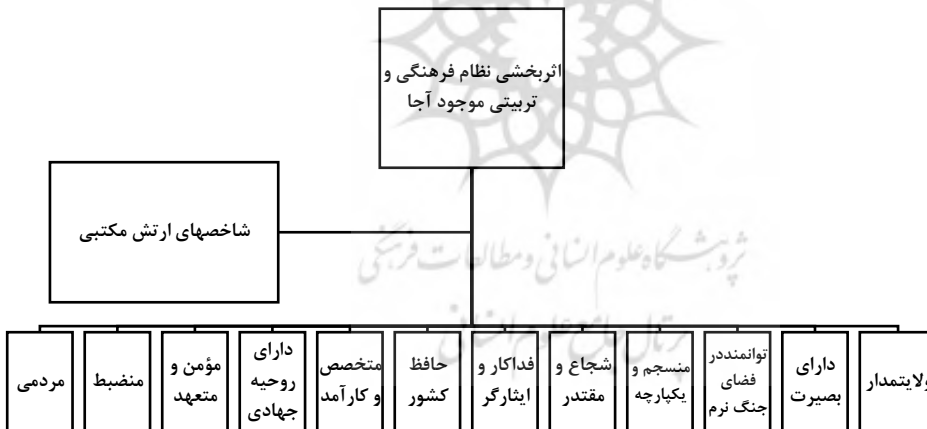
اثربخشی نظام فرهنگی و تربیتی موجود آجا

شاخصهای ارتش مکتبی

ولایتمدار

دارای بصیرت

توانمنددر فضای جنگ نرم

منسجم و یکپارچه

شجاع و مقتدر

فداکار و ایثارگر

حافظ کشور

متخصص و کارآمد

دارای روحیه جهادی

مؤمن و متعهد

منضبط

مردمی

پژوهشگاه علوم انسانی و مطالعات فرهنگی
پرتال جامع علوم انسانی